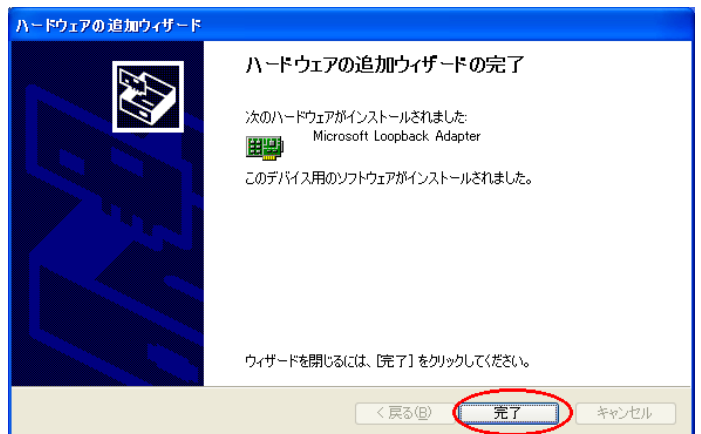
ハードウェアの追加ウィザード

ハードウェアの追加ウィザードの完了

次のハードウェアがインストールされました:

Microsoft Loopback Adapter

このデバイス用のソフトウェアがインストールされました。

ウィザードを閉じるには、[完了] をクリックしてください。

< 戻る(B)

完了

キャンセル